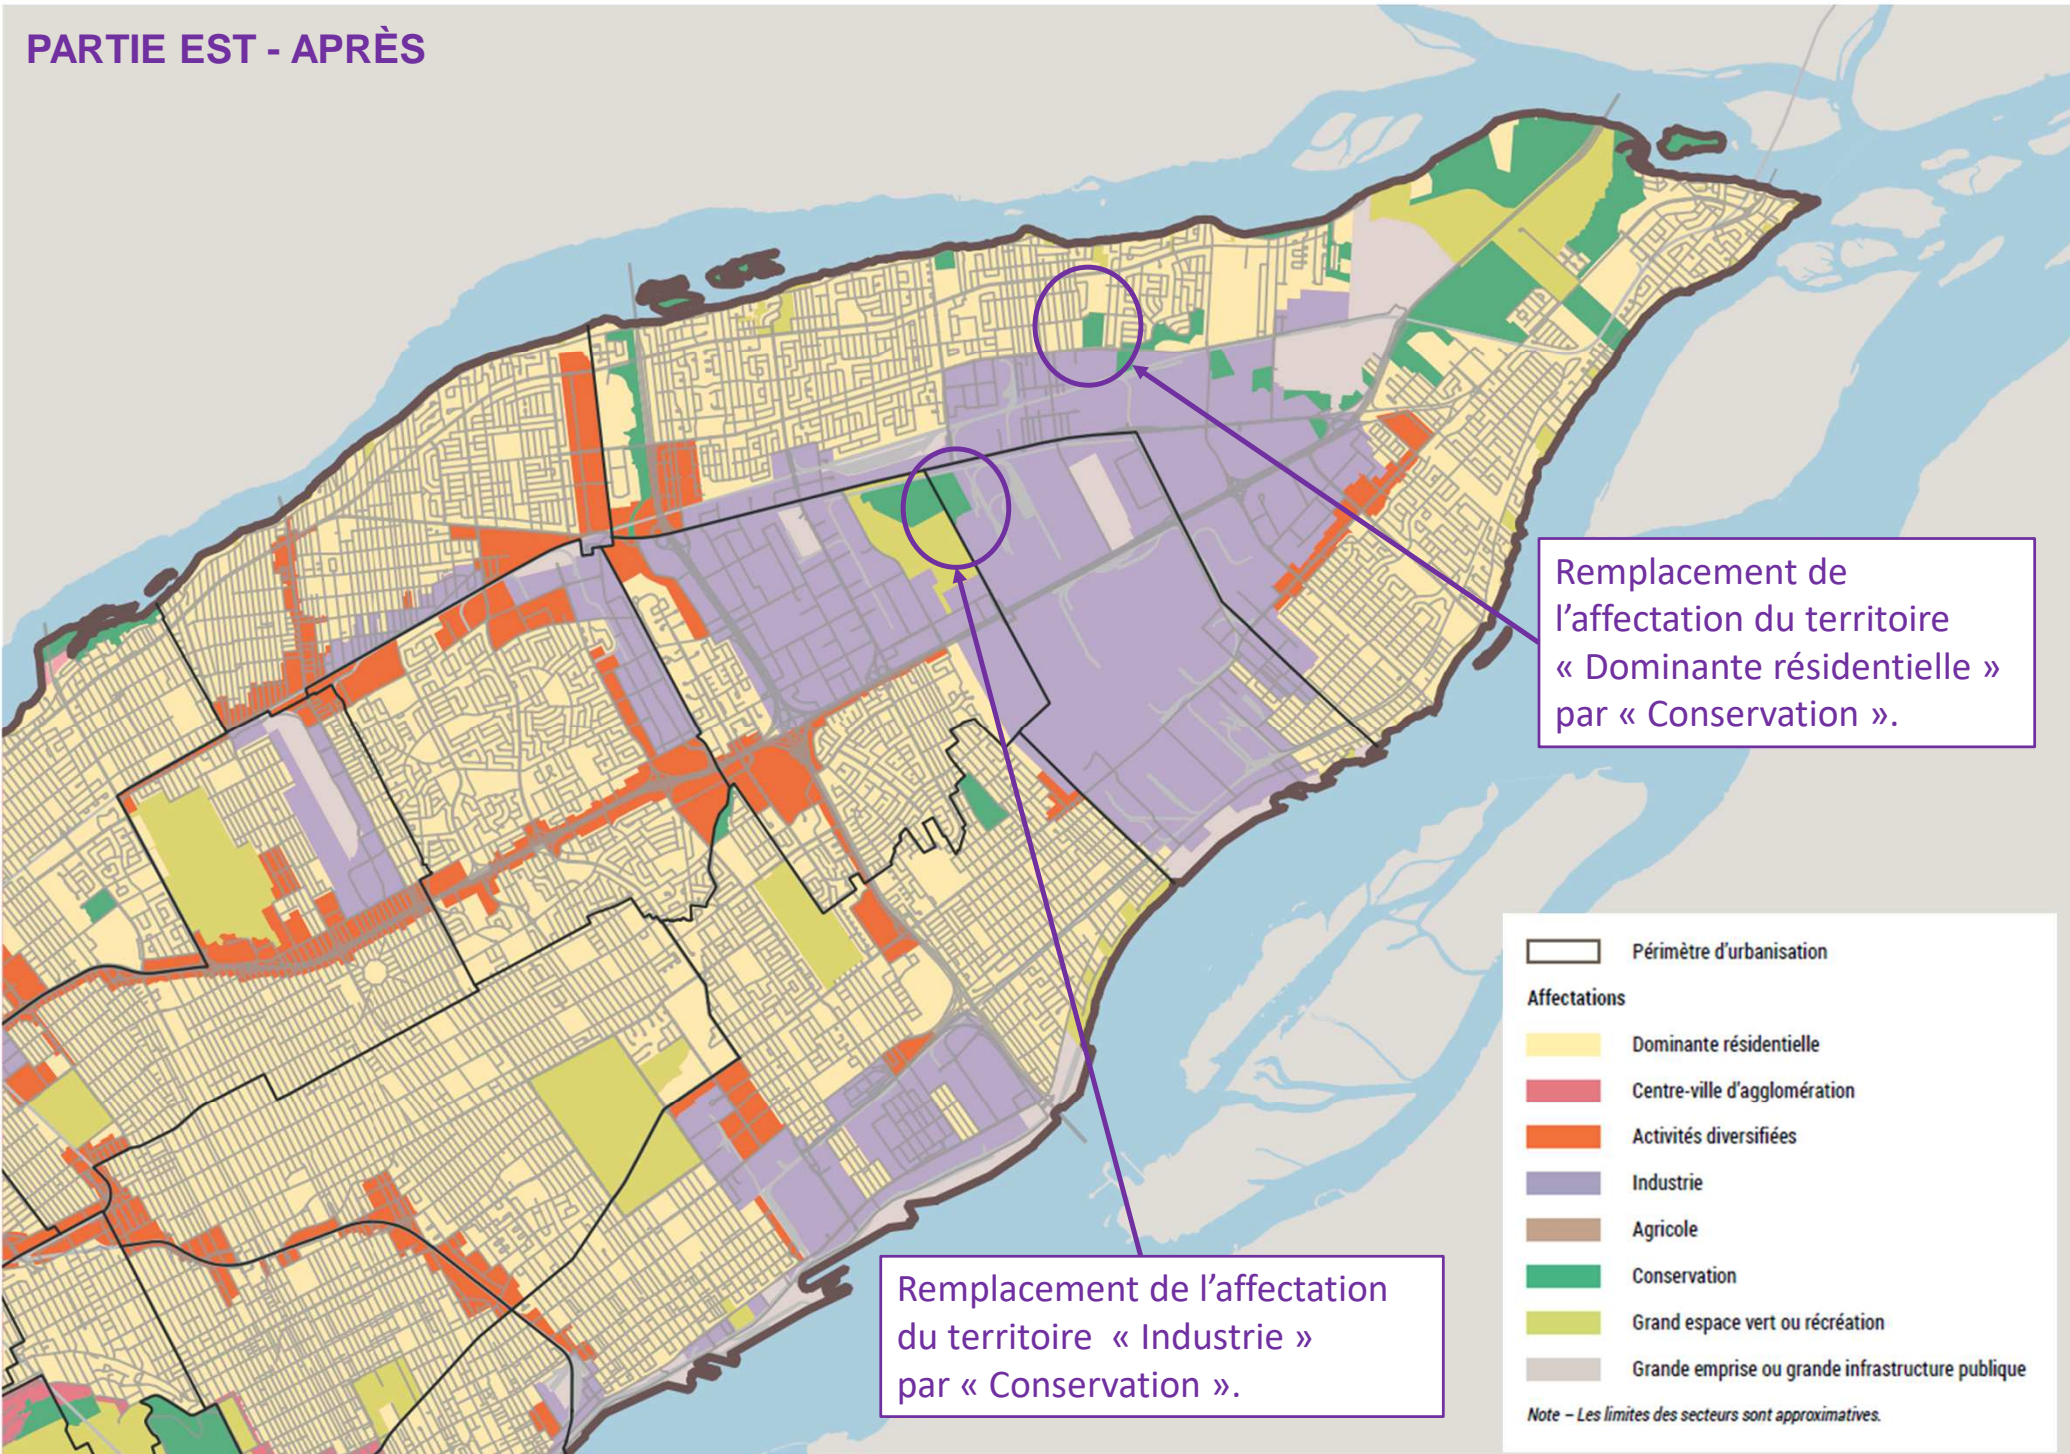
PARTIE EST - APRÈS

Remplacement de l'affectation du territoire « Dominante résidentielle » par « Conservation ».

Remplacement de l'affectation du territoire « Industrie » par « Conservation ».

Périmètre d'urbanisation

Affectations

Dominante résidentielle

Centre-ville d'agglomération

Activités diversifiées

Industrie

Agricole

Conservation

Grand espace vert ou récréation

Grande emprise ou grande infrastructure publique

Note – Les limites des secteurs sont approximatives.